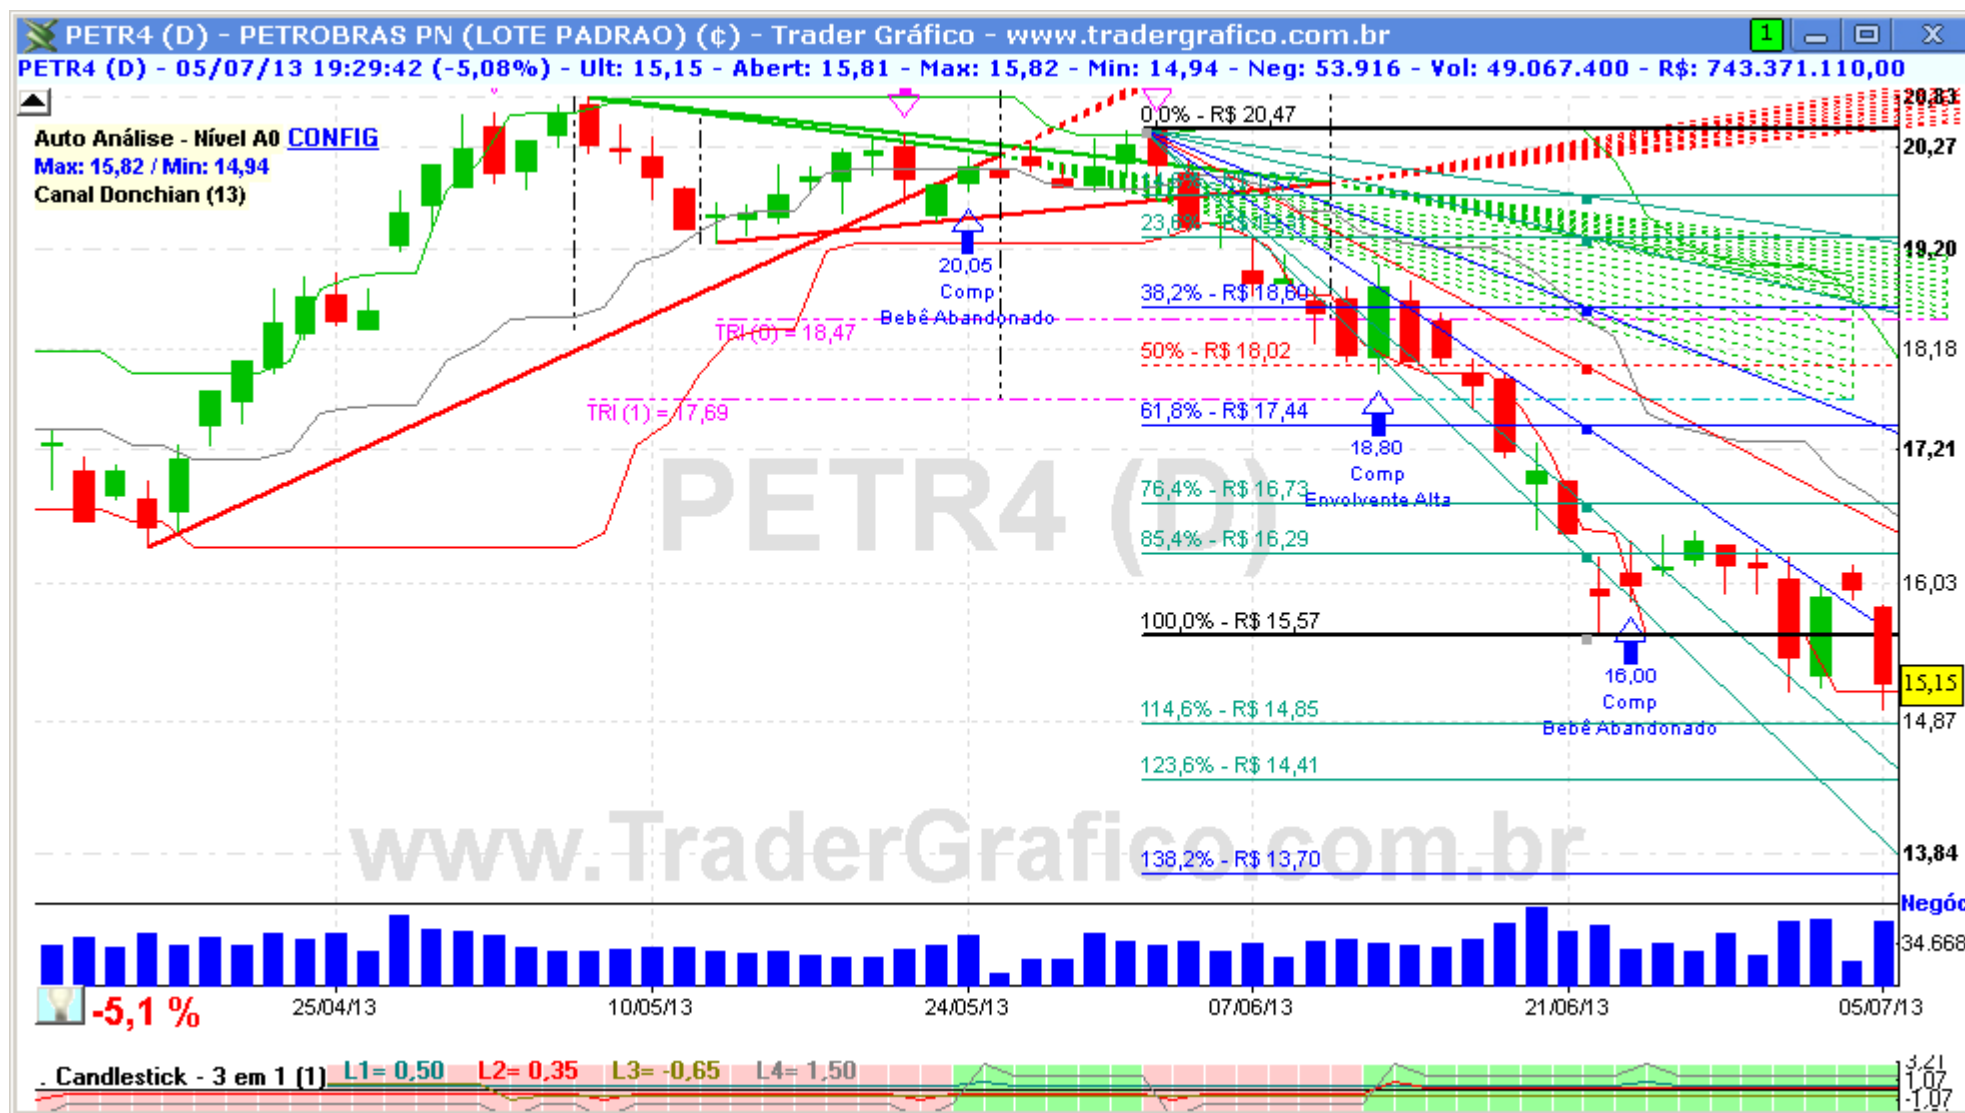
PETR4 (D) - PETROBRAS PN (LOTE PADRAO) (¢) - Trader Gráfico - www.tradergrafico.com.br
1
PETR4 (D) - 05/07/13 19:29:42 (-5,08%) - Ult: 15,15 - Abert: 15,81 - Max: 15,82 - Min: 14,94 - Neg: 53.916 - Vol: 49.067.400 - R$: 743.371.110,00

Auto Análise - Nível A0 CONFIG
Max: 15,82 / Min: 14,94
Canal Donchian (13)

0,0% - R$ 20,47
23,6% - R$ 19,31
38,2% - R$ 18,60
50% - R$ 18,02
61,8% - R$ 17,44
76,4% - R$ 16,73
85,4% - R$ 16,29
100,0% - R$ 15,57
114,6% - R$ 14,85
123,6% - R$ 14,41
138,2% - R$ 13,70

TRI (0) = 18,47
TRI (1) = 17,69

20,05
Comp
Bebê Abandonado

18,80
Comp
Envolvente Alta

16,00
Comp
Bebê Abandonado

PETR4 (D)
www.TraderGrafico.com.br

20,83
20,27
19,20
18,18
17,21
16,03
15,15
14,87
13,84

Negóc
34.668

-5,1 %
25/04/13
10/05/13
24/05/13
07/06/13
21/06/13
05/07/13

Candlestick - 3 em 1 (1) L1= 0,50 L2= 0,35 L3= -0,65 L4= 1,50
3,21
1,07
-1,07